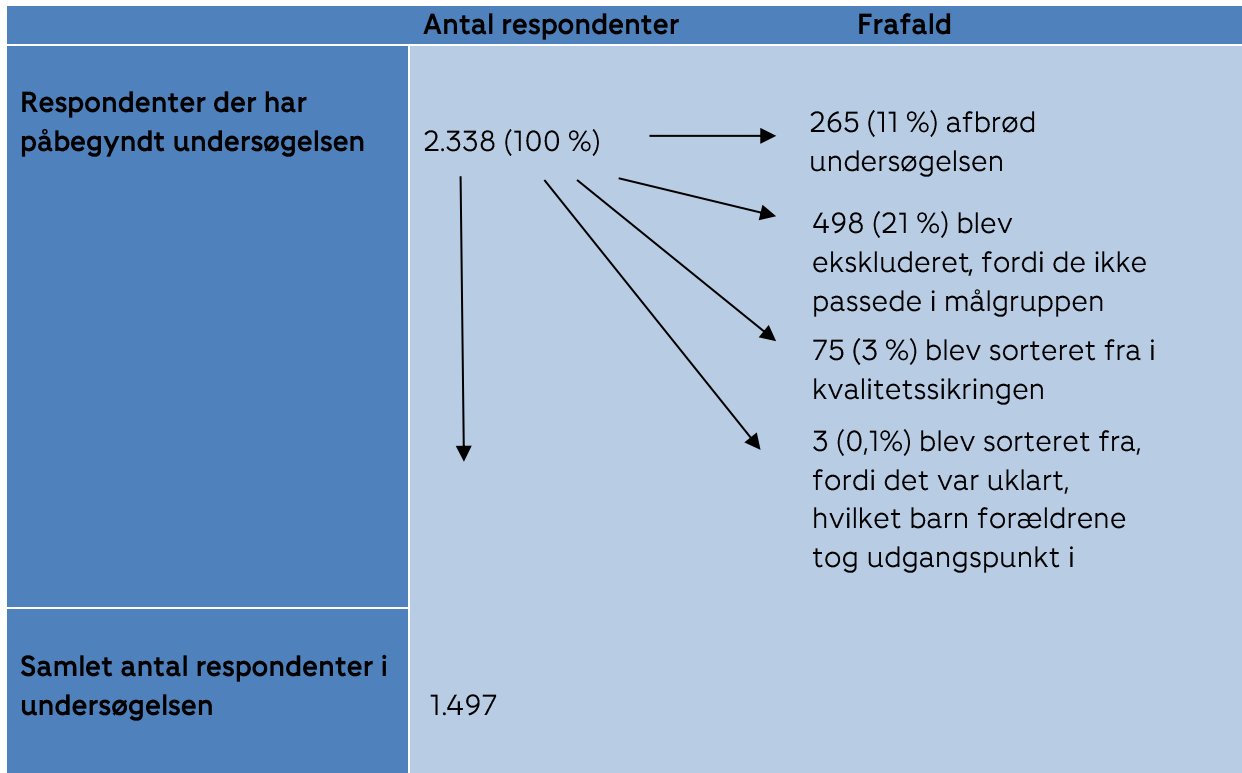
| | Antal respondenter | Frafald |
|---|---|---|
| Respondenter der har påbegyndt undersøgelsen | 2.338 (100 %) | 265 (11 %) afbrød undersøgelsen<br>498 (21 %) blev ekskluderet, fordi de ikke passede i målgruppen<br>75 (3 %) blev sorteret fra i kvalitetssikringen<br>3 (0,1%) blev sorteret fra, fordi det var uklart, hvilket barn forældrene tog udgangspunkt i |
| Samlet antal respondenter i undersøgelsen | 1.497 | |